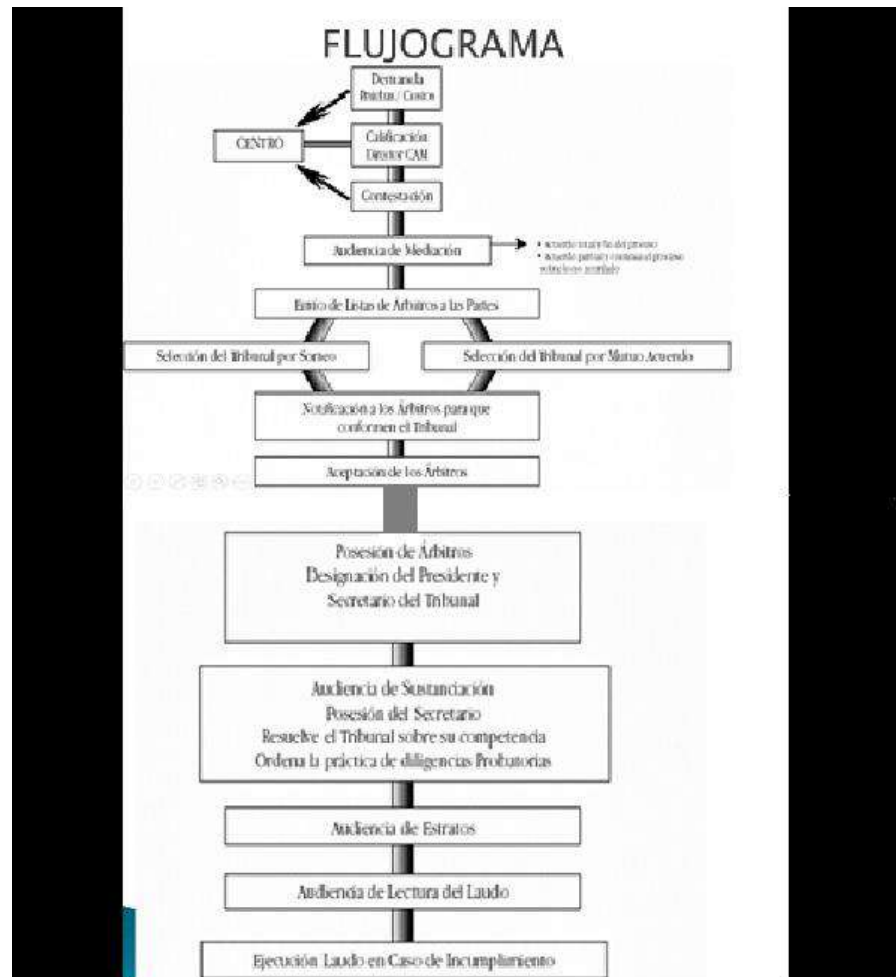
FLUJOGRAMA

Demanda
Reclam / Centro

CENTRO

Calificación
Director CAM

Contestación

Audiencia de Mediación

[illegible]
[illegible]
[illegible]

Envío de Listas de Árbitros a las Partes

Selección del Tribunal por Sorteo

Selección del Tribunal por Mutuo Acuerdo

Notificación a los Árbitros para que conformen el Tribunal

Aceptación de los Árbitros

Posesión de Árbitros
Designación del Presidente y
Secretario del Tribunal

Audiencia de Sustanciación
Posesión del Secretario
Resuelve el Tribunal sobre su competencia
Ordena la práctica de diligencias Probatorias

Audiencia de Estratos

Audiencia de Lectura del Laudo

Ejecución Laudo en Caso de Incumplimiento